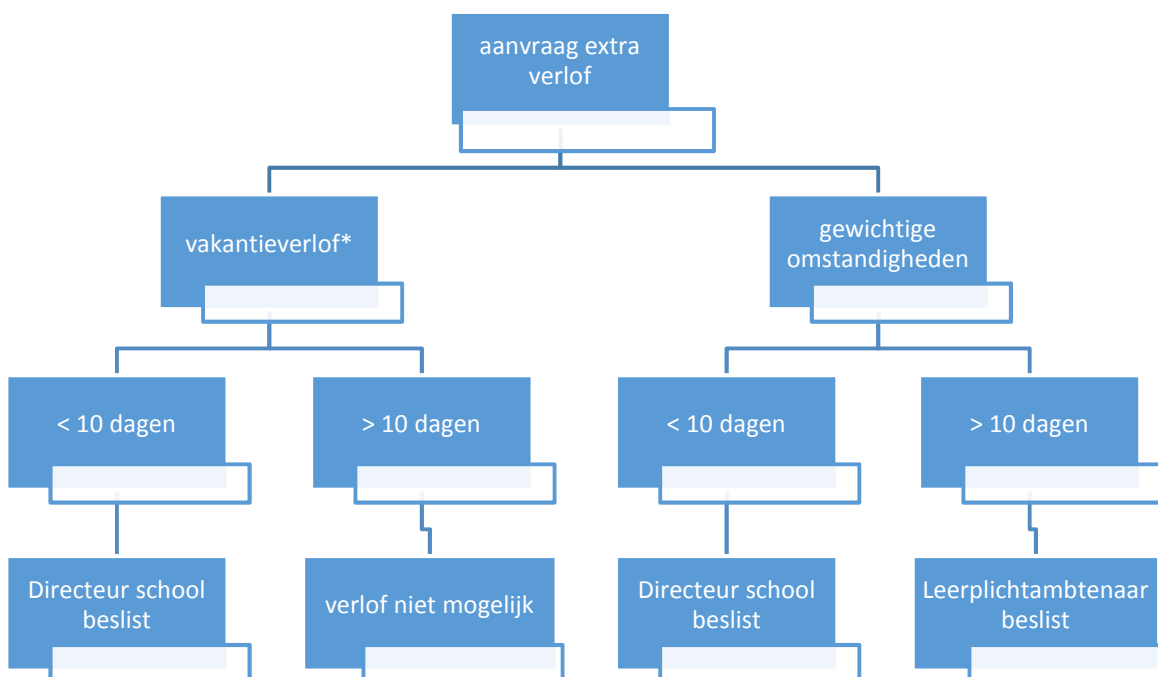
aanvraag extra verlof

vakantieverlof*

gewichtige omstandigheden

< 10 dagen

> 10 dagen

< 10 dagen

> 10 dagen

Directeur school beslist

verlof niet mogelijk

Directeur school beslist

Leerplichtambtenaar beslist